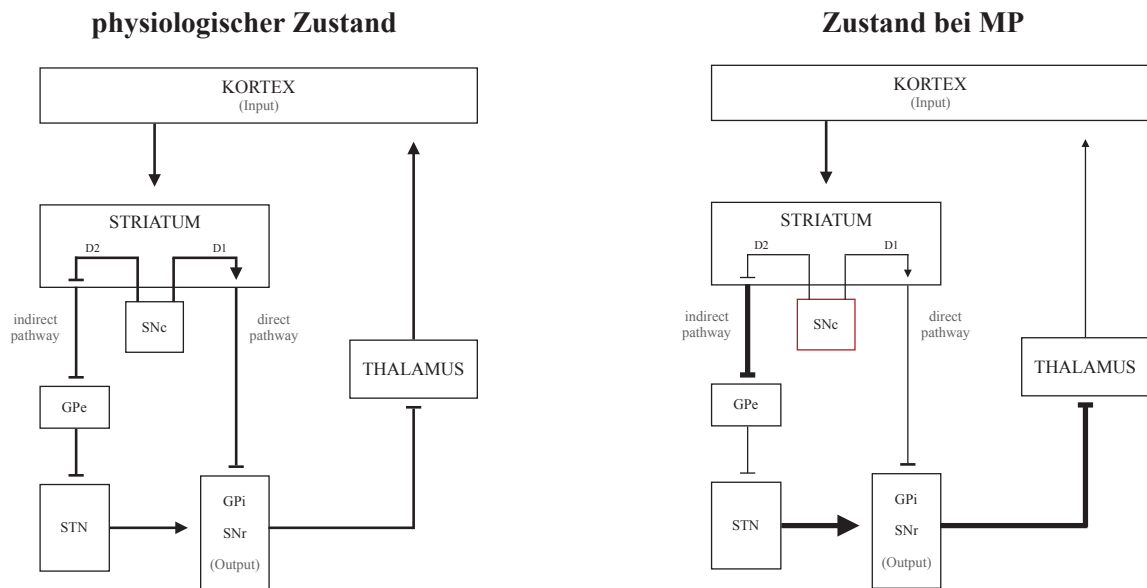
physiologischer Zustand

KORTEX
(Input)

STRIATUM
D2
D1

indirect pathway

SNc

direct pathway

THALAMUS

GPe

STN

GPi
SNr
(Output)

Zustand bei MP

KORTEX
(Input)

STRIATUM
D2
D1

indirect pathway

SNc

direct pathway

THALAMUS

GPe

STN

GPi
SNr
(Output)